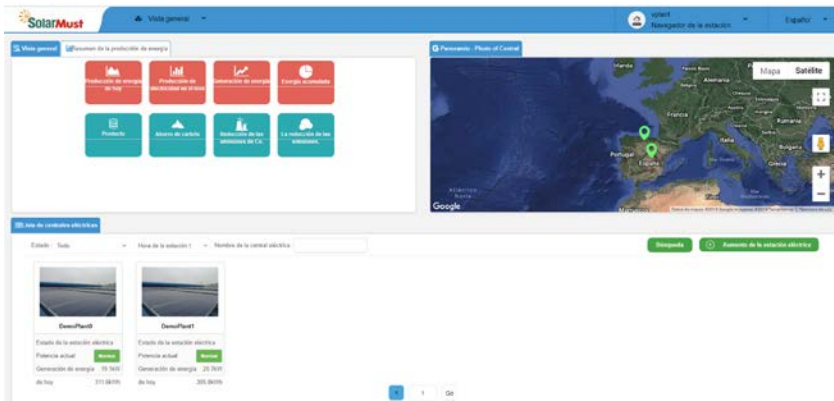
SolarMust

Vista general

xplant
Navegador de la estación

Español

Vista general | Resumen de la producción de energía

Producción de energía de hoy
Producción de electricidad en el mes
Generación de energía
Energía acumulada

Proyecto
Ahorro de carbón
Reducción de las emisiones de Co.
La reducción de las emisiones.

Panorama - Planta el Central

Mapa | Satélite

Google

Lista de centrales eléctricas

Estado: Todo
Hora de la estación l
Nombre de la central eléctrica:

Búsqueda
Aumento de la estación eléctrica

DemoPlant0
Estado de la estación eléctrica
Potencia actual Normal
Generación de energía 39.5kW
de hoy 311.6kWh

DemoPlant1
Estado de la estación eléctrica
Potencia actual Normal
Generación de energía 20.7kW
de hoy 205.8kWh

1 Go